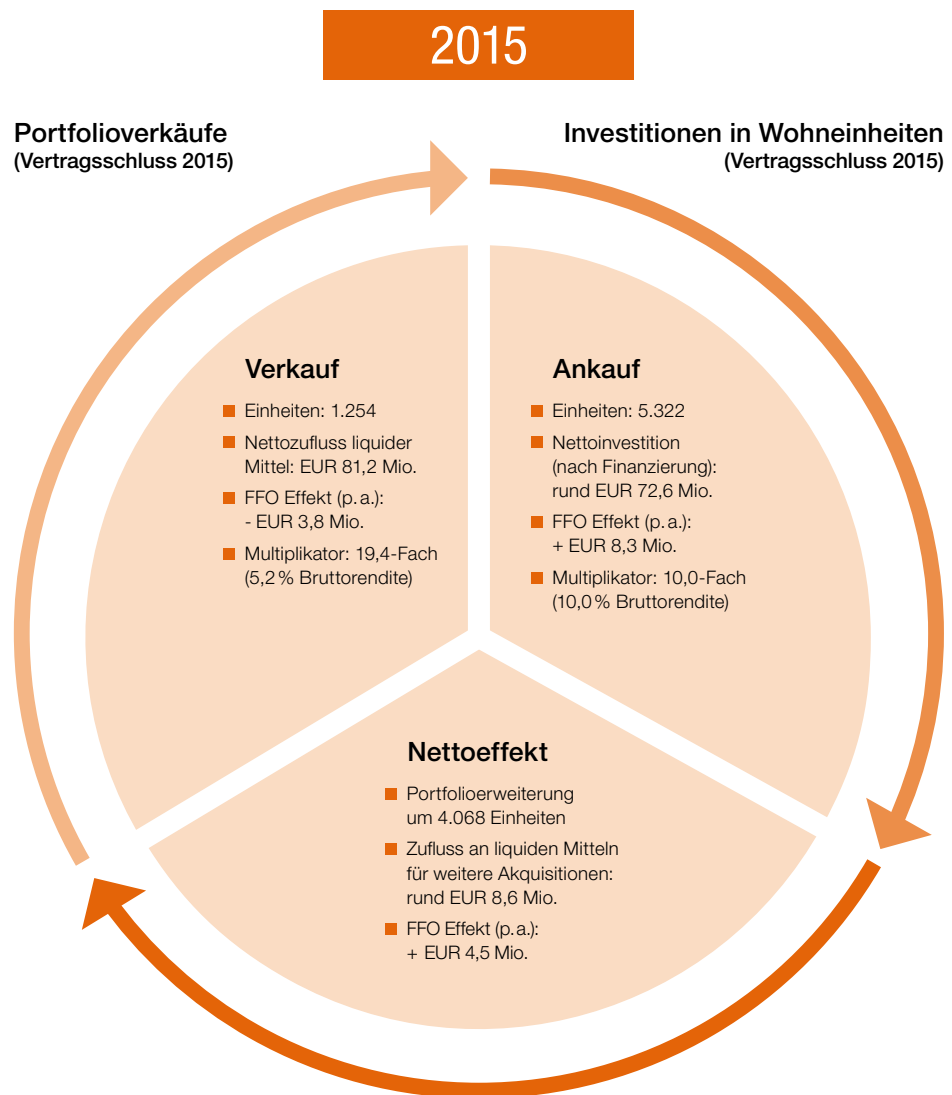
2015

Portfolioverkäufe
(Vertragsschluss 2015)

Investitionen in Wohneinheiten
(Vertragsschluss 2015)

Verkauf

Einheiten: 1.254

Nettozufluss liquider Mittel: EUR 81,2 Mio.

FFO Effekt (p. a.): - EUR 3,8 Mio.

Multiplikator: 19,4-Fach (5,2 % Bruttorendite)

Ankauf

Einheiten: 5.322

Nettoinvestition (nach Finanzierung): rund EUR 72,6 Mio.

FFO Effekt (p. a.): + EUR 8,3 Mio.

Multiplikator: 10,0-Fach (10,0 % Bruttorendite)

Nettoeffekt

Portfolioerweiterung um 4.068 Einheiten

Zufluss an liquiden Mitteln für weitere Akquisitionen: rund EUR 8,6 Mio.

FFO Effekt (p. a.): + EUR 4,5 Mio.